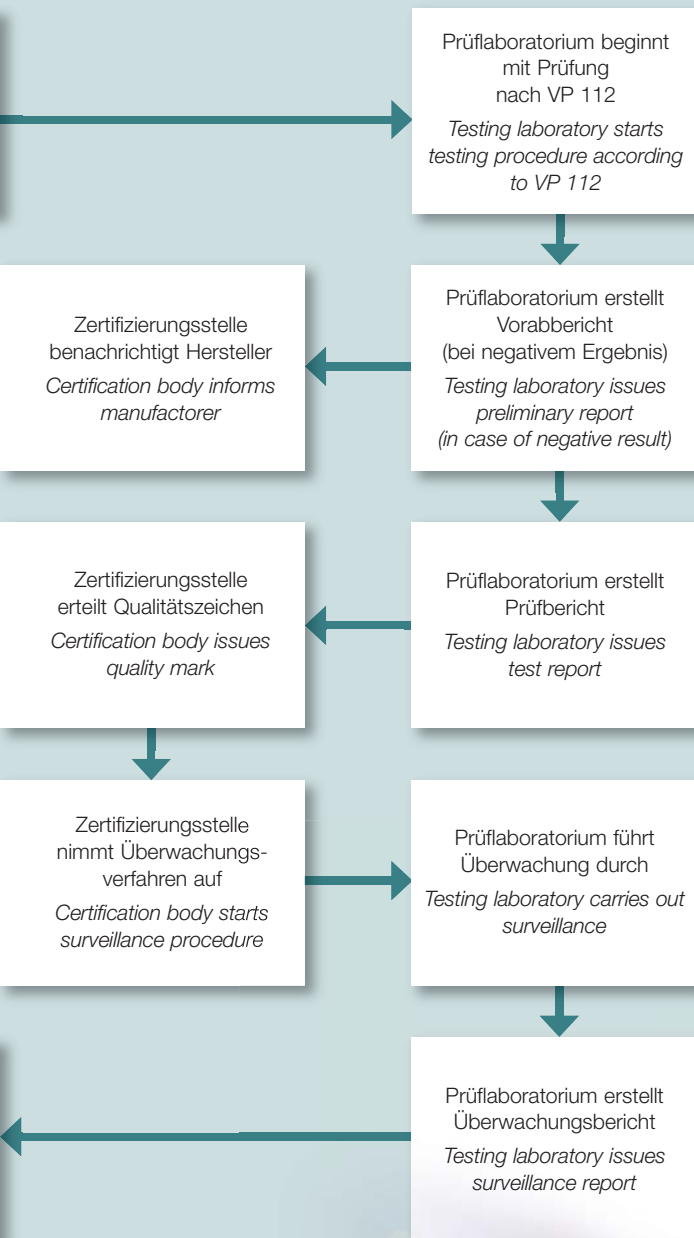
Prüflaboratorium beginnt mit Prüfung nach VP 112
Testing laboratory starts testing procedure according to VP 112

Zertifizierungsstelle benachrichtigt Hersteller
Certification body informs manufactorer

Prüflaboratorium erstellt Vorabbericht (bei negativem Ergebnis)
Testing laboratory issues preliminary report (in case of negative result)

Zertifizierungsstelle erteilt Qualitätszeichen
Certification body issues quality mark

Prüflaboratorium erstellt Prüfbericht
Testing laboratory issues test report

Zertifizierungsstelle nimmt Überwachungsverfahren auf
Certification body starts surveillance procedure

Prüflaboratorium führt Überwachung durch
Testing laboratory carries out surveillance

Prüflaboratorium erstellt Überwachungsbericht
Testing laboratory issues surveillance report